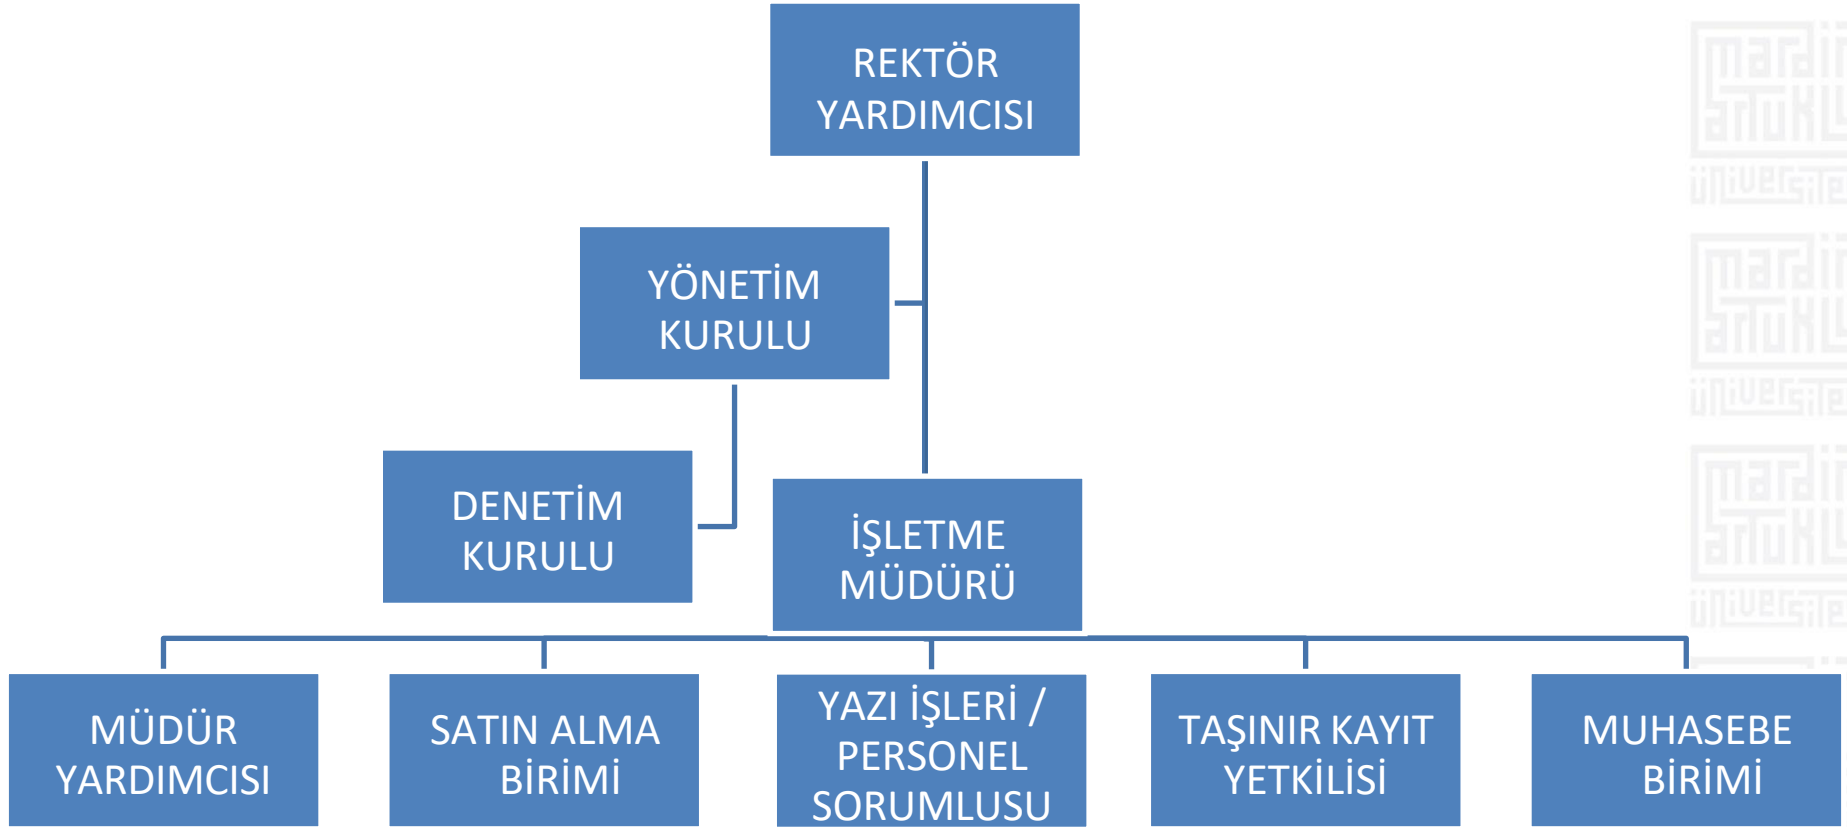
REKTÖR YARDIMCISI

YÖNETİM KURULU

DENETİM KURULU

İŞLETME MÜDÜRÜ

MÜDÜR YARDIMCISI

SATIN ALMA BİRİMİ

YAZI İŞLERİ / PERSONEL SORUMLUSU

TAŞINIR KAYIT YETKİLİSİ

MUHASEBE BİRİMİ

mardin artuklu üniversitesi
mardin artuklu üniversitesi
mardin artuklu üniversitesi